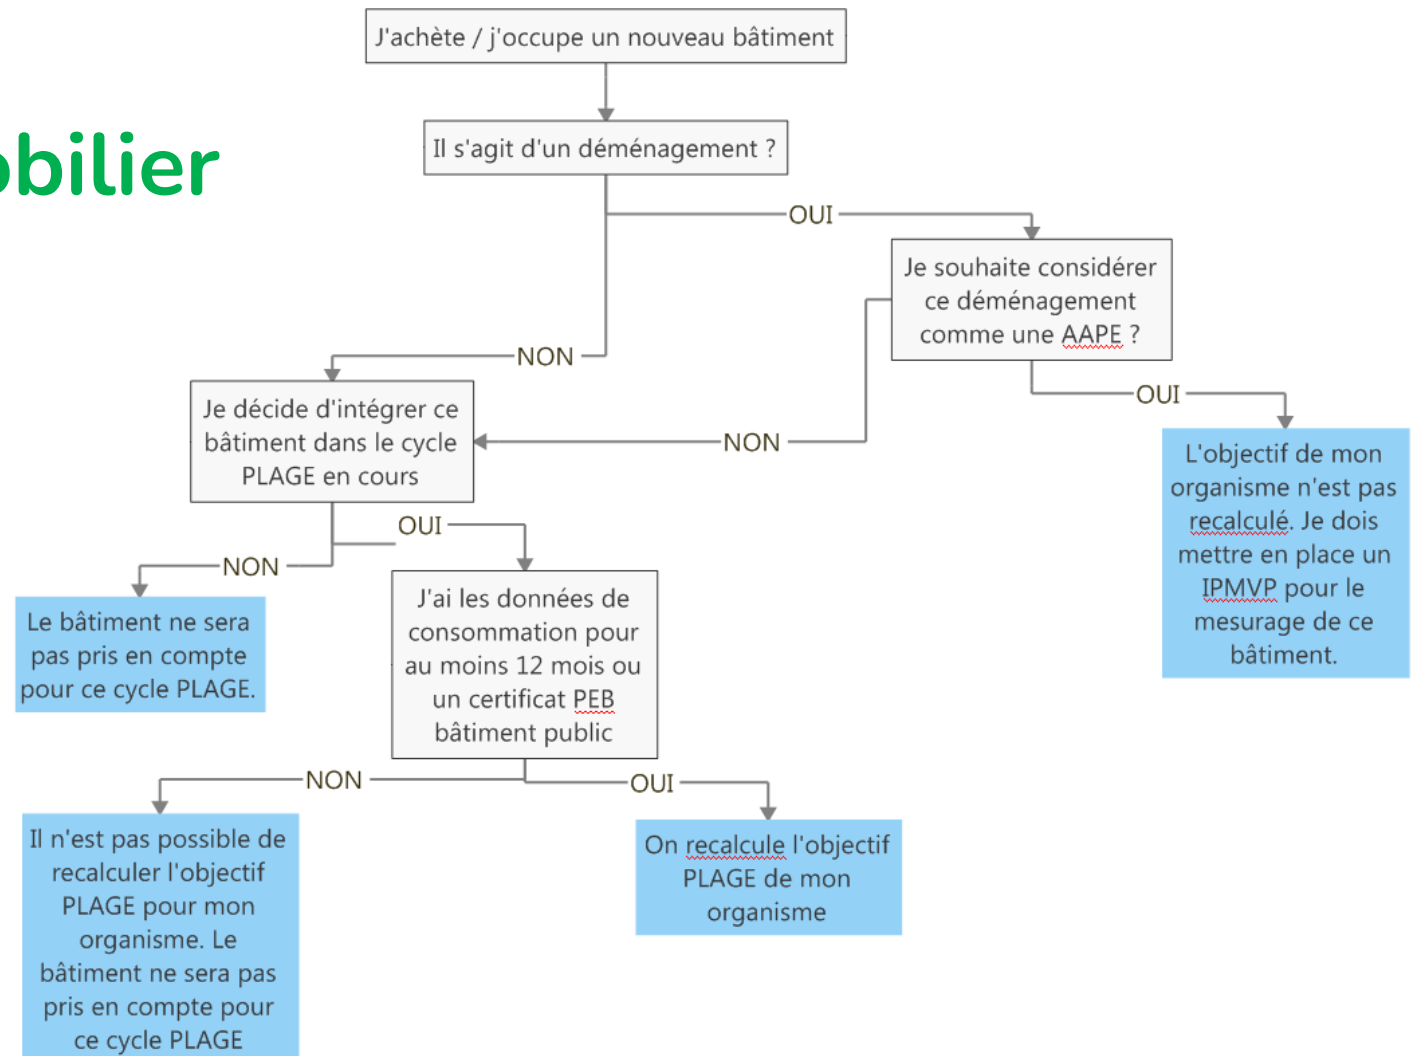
obilier

J'achète / j'occupe un nouveau bâtiment

Il s'agit d'un déménagement ?

OUI

Je souhaite considérer ce déménagement comme une AAPE ?

OUI

L'objectif de mon organisme n'est pas recalculé. Je dois mettre en place un IPMVP pour le mesurage de ce bâtiment.

NON

NON

Je décide d'intégrer ce bâtiment dans le cycle PLAGE en cours

OUI

NON

Le bâtiment ne sera pas pris en compte pour ce cycle PLAGE.

J'ai les données de consommation pour au moins 12 mois ou un certificat PEB bâtiment public

NON

OUI

Il n'est pas possible de recalculer l'objectif PLAGE pour mon organisme. Le bâtiment ne sera pas pris en compte pour ce cycle PLAGE

On recalcule l'objectif PLAGE de mon organisme